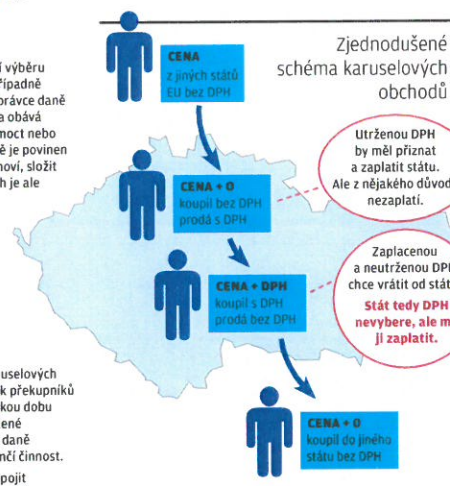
í výběru řípadně brávce daně a obává nnost nebo é je povinen noví, složit ch je ale

Zjednodušené schéma karuselových obchodů

CENA
z jiných států EU bez DPH

Utrženou DPH by měl přiznat a zaplatit státu. Ale z nějakého důvodu nezaplatí.

CENA + 0
koupil bez DPH prodá s DPH

Zaplacenou a neutrženou DPH chce vrátit od státu

Stát tedy DPH nevybere, ale m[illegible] ji zaplatit.

CENA + DPH
koupil s DPH prodá bez DPH

uselových k překupníků kou dobu ené daně nčí činnost.

pojit

CENA + 0
koupil do jiného státu bez DPH